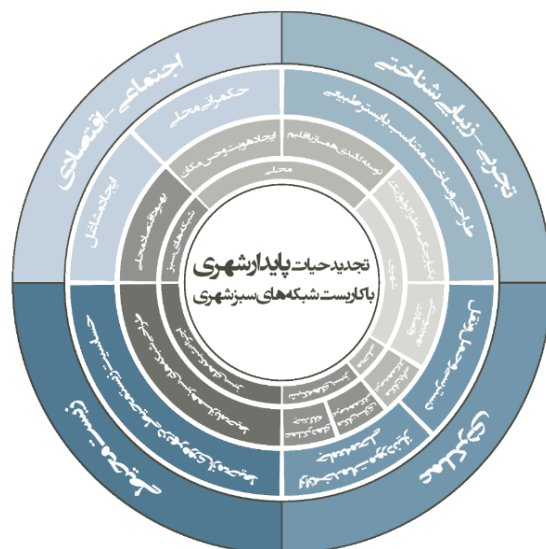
تجدید حیات پایدار شهری
با کاربست شبکه‌های سبز شهری

اجتماعی ـ اقتصادی
تجربه ـ زیبایی شناختی

حکمروایی محلی
ایجاد هویت و حس مکان
ایجاد اشتغال
طراحی و ساخت متناسب با بستر طبیعی
توسعه کالبدی هماهنگ با اقلیم
محلی

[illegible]
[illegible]
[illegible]
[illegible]
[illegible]
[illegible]
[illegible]
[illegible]